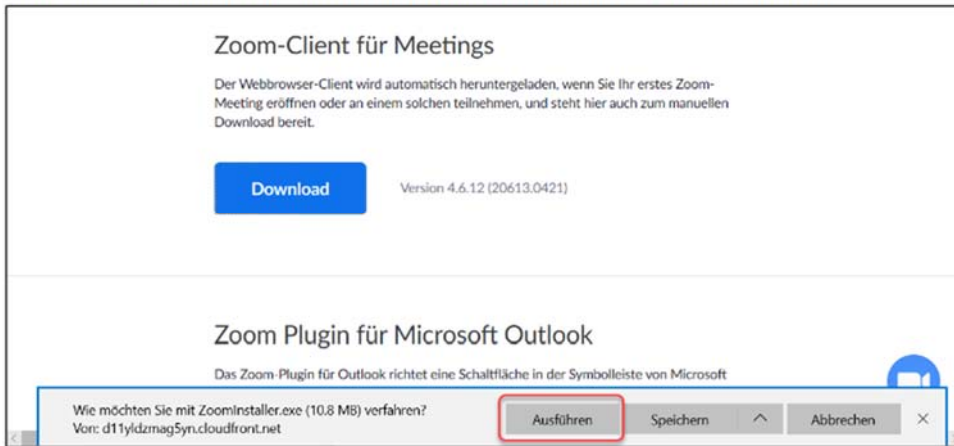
Zoom-Client für Meetings

Der Webbrowser-Client wird automatisch heruntergeladen, wenn Sie Ihr erstes Zoom-Meeting eröffnen oder an einem solchen teilnehmen, und steht hier auch zum manuellen Download bereit.

Download

Version 4.6.12 (20613.0421)

Zoom Plugin für Microsoft Outlook

Das Zoom-Plugin für Outlook richtet eine Schaltfläche in der Symbolleiste von Microsoft

Wie möchten Sie mit ZoomInstaller.exe (10.8 MB) verfahren?
Von: d11yldzmag5yn.cloudfront.net

Ausführen

Speichern

^

Abbrechen

×